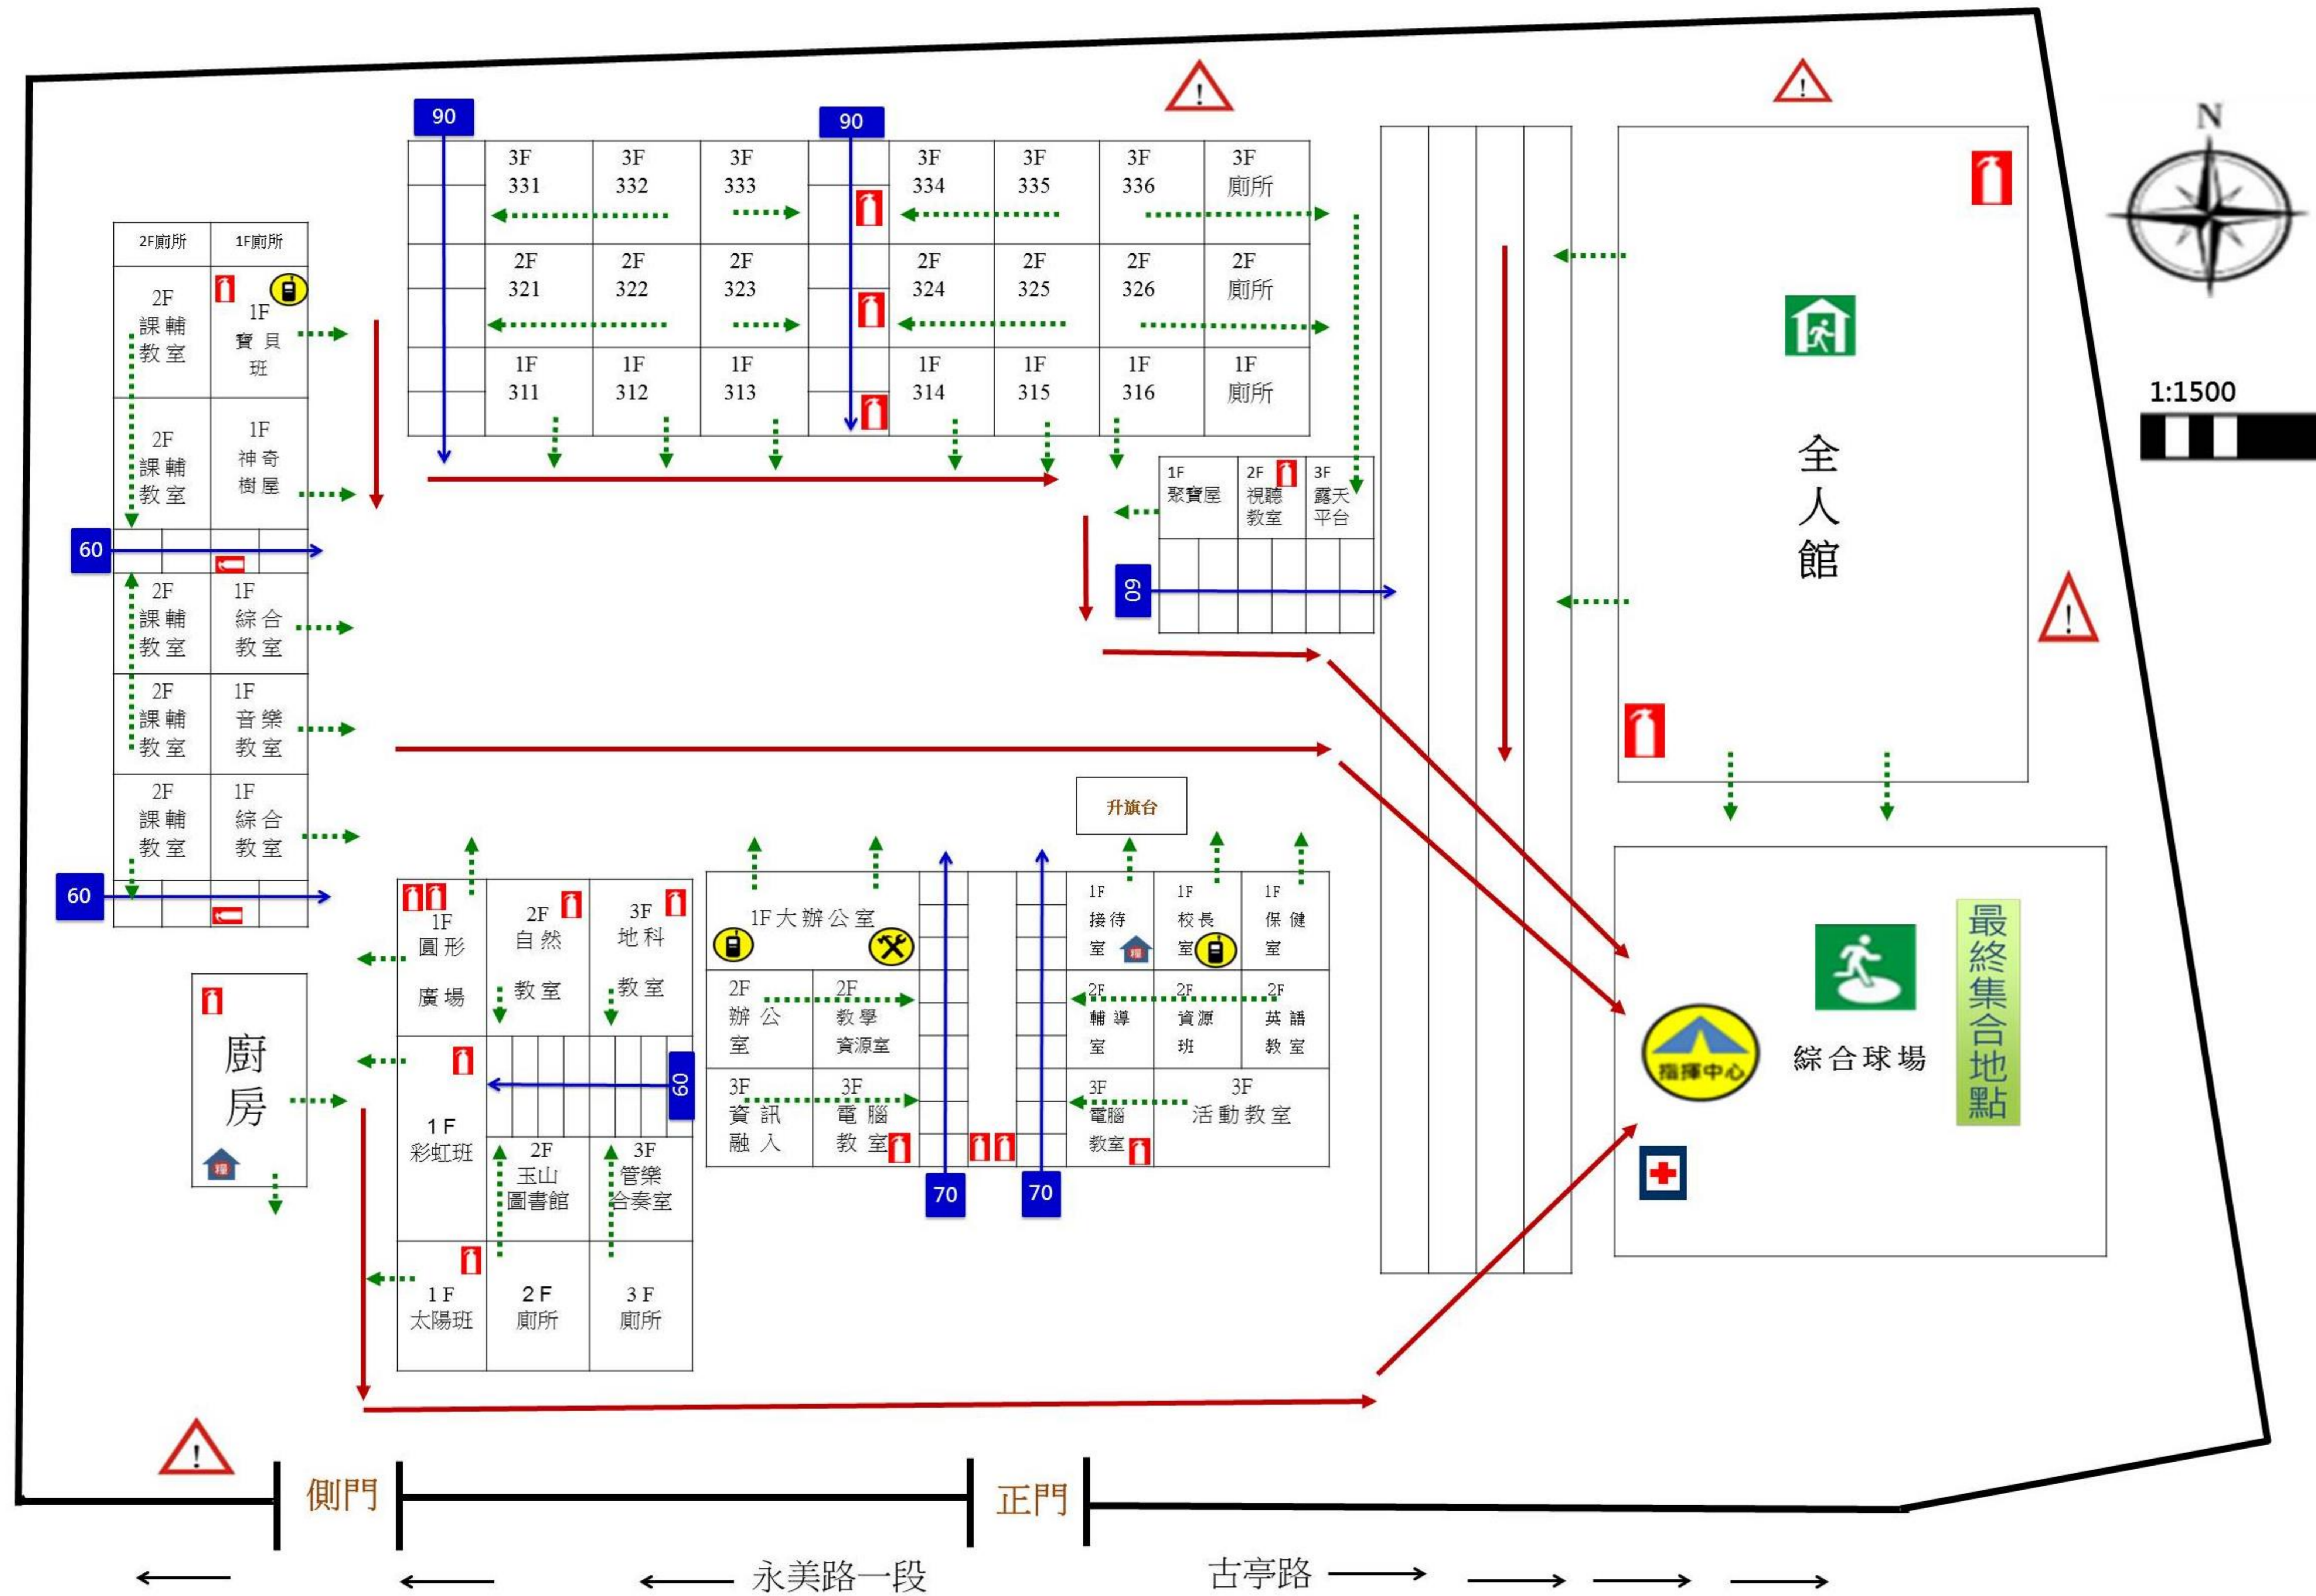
90

90

N

3F 331 | 3F 332 | 3F 333 | 3F 334 | 3F 335 | 3F 336 | 3F 廁所

2F 321 | 2F 322 | 2F 323 | 2F 324 | 2F 325 | 2F 326 | 2F 廁所

1F 311 | 1F 312 | 1F 313 | 1F 314 | 1F 315 | 1F 316 | 1F 廁所

1:1500

2F廁所 1F廁所

2F 課輔教室

1F 寶貝班

2F 課輔教室

1F 神奇樹屋

60

2F 課輔教室

1F 綜合教室

2F 課輔教室

1F 音樂教室

2F 課輔教室

1F 綜合教室

60

全人館

1F 聚寶屋

2F 視聽教室

3F 露天平台

60

升旗台

1F 圓形廣場

2F 自然教室

3F 地科教室

1F大辦公室

1F 接待室

1F 校長室

1F 保健室

2F 辦公室

2F 教學資源室

2F 輔導室

2F 資源班

2F 英語教室

廚房

1 F 彩虹班

60

3F 資訊融入

3F 電腦教室

3F 電腦教室

3F 活動教室

指揮中心

綜合球場

最終集合地點

2F 玉山圖書館

3F 管樂合奏室

70

70

1 F 太陽班

2 F 廁所

3 F 廁所

側門

正門

永美路一段

古亭路